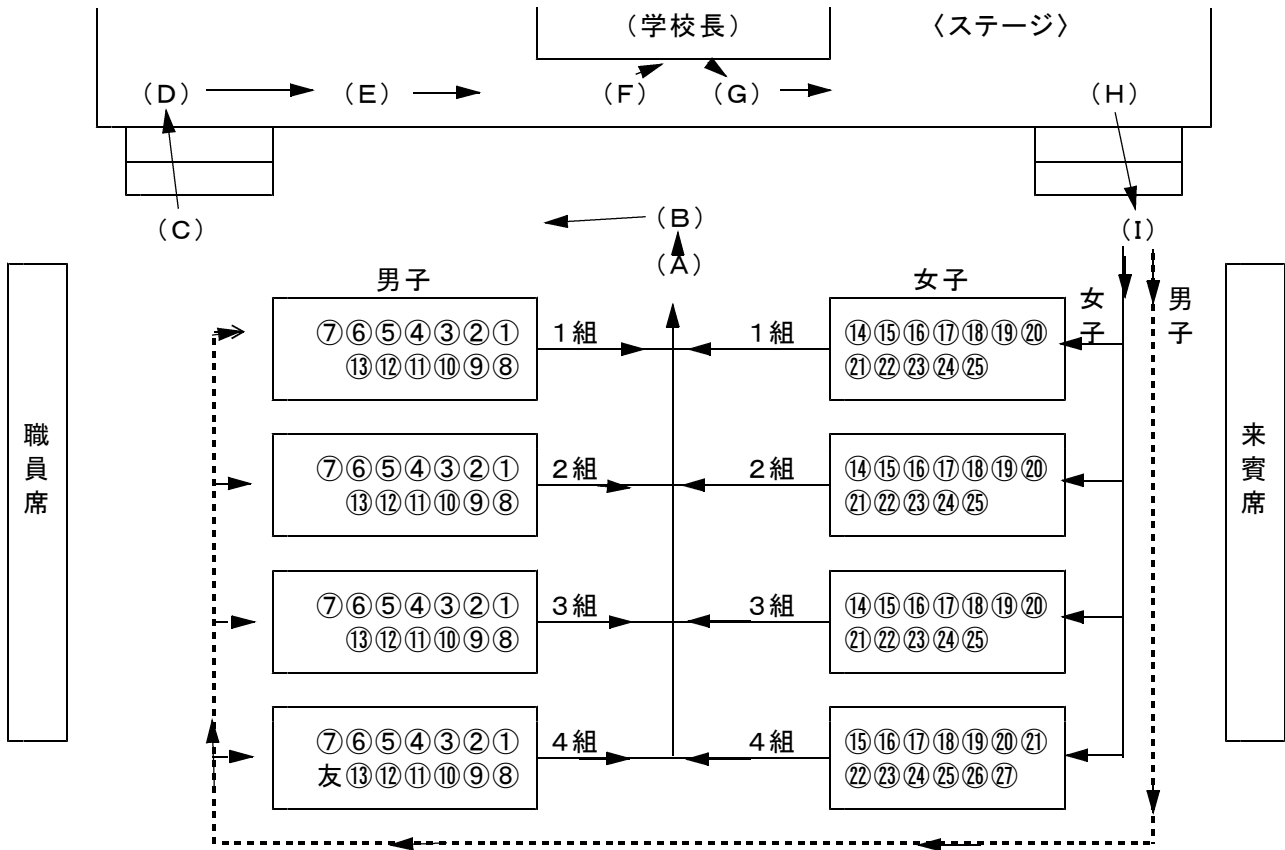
（学校長）　〈ステージ〉

（D）　（E）　（F）　（G）　（H）

（C）　（B）　（A）　（I）

職員席

男子
⑦⑥⑤④③②①
⑬⑫⑪⑩⑨⑧
1組

⑦⑥⑤④③②①
⑬⑫⑪⑩⑨⑧
2組

⑦⑥⑤④③②①
⑬⑫⑪⑩⑨⑧
3組

⑦⑥⑤④③②①
友⑬⑫⑪⑩⑨⑧
4組

女子
1組
⑭⑮⑯⑰⑱⑲⑳
㉑㉒㉓㉔㉕

2組
⑭⑮⑯⑰⑱⑲⑳
㉑㉒㉓㉔㉕

3組
⑭⑮⑯⑰⑱⑲⑳
㉑㉒㉓㉔㉕

4組
⑮⑯⑰⑱⑲⑳㉑
㉒㉓㉔㉕㉖㉗

女子　男子

来賓席